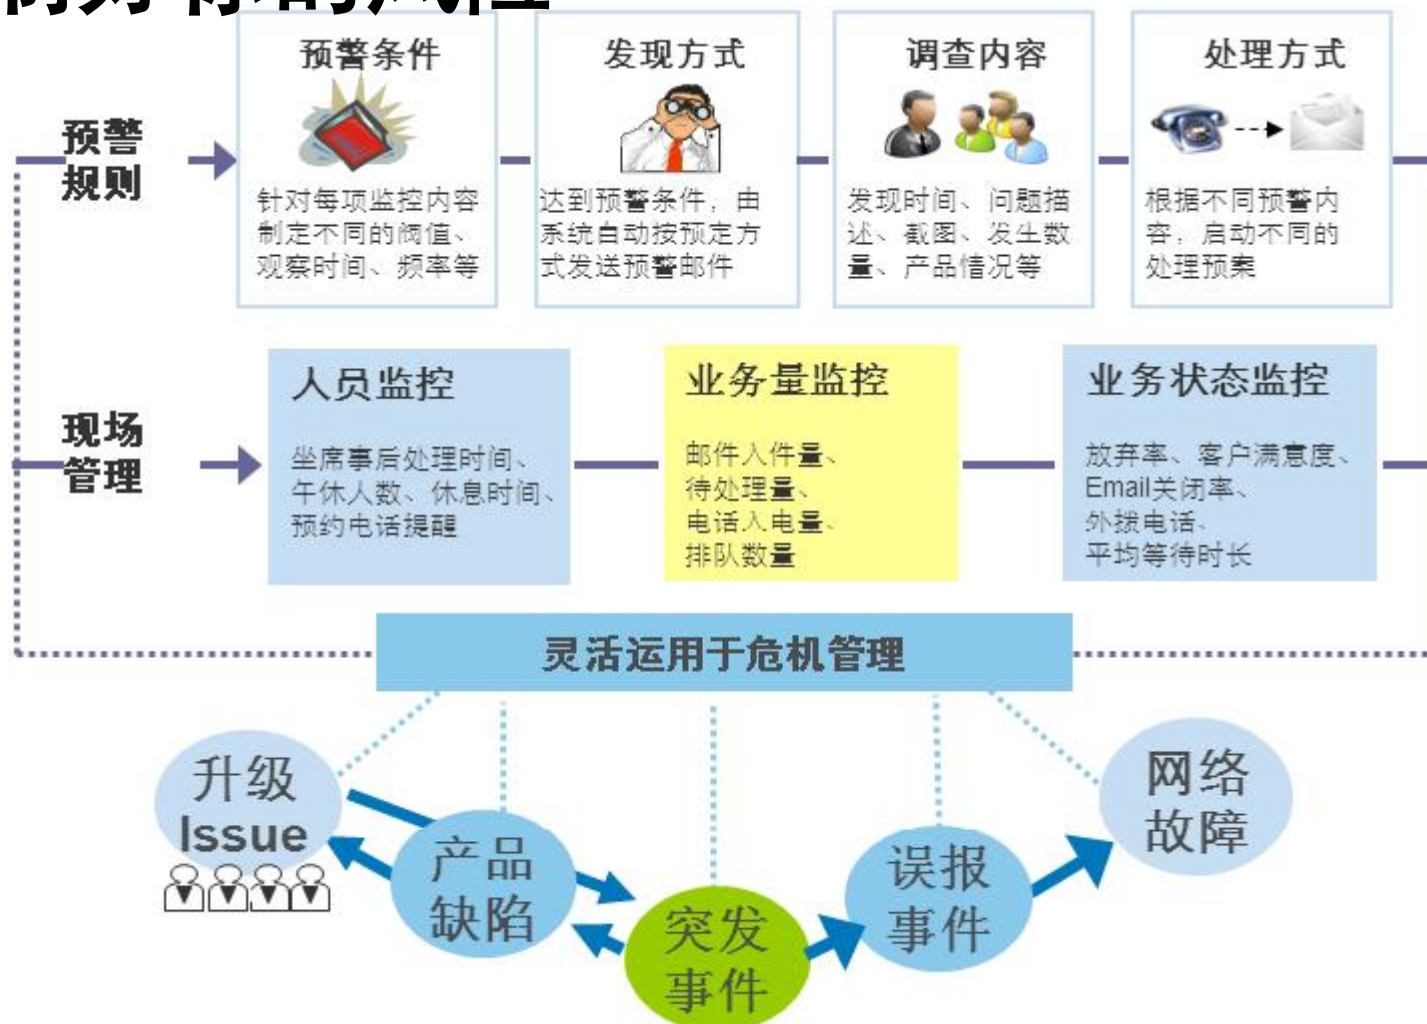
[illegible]

预警规则

预警条件

针对每项监控内容制定不同的阀值、观察时间、频率等

发现方式

达到预警条件，由系统自动按预定方式发送预警邮件

调查内容

发现时间、问题描述、截图、发生数量、产品情况等

处理方式

根据不同预警内容，启动不同的处理预案

现场管理

人员监控

坐席事后处理时间、午休人数、休息时间、预约电话提醒

业务量监控

邮件入件量、待处理量、电话入电量、排队数量

业务状态监控

放弃率、客户满意度、Email关闭率、外拨电话、平均等待时长

灵活运用于危机管理

升级 Issue

产品缺陷

突发事件

误报事件

网络故障